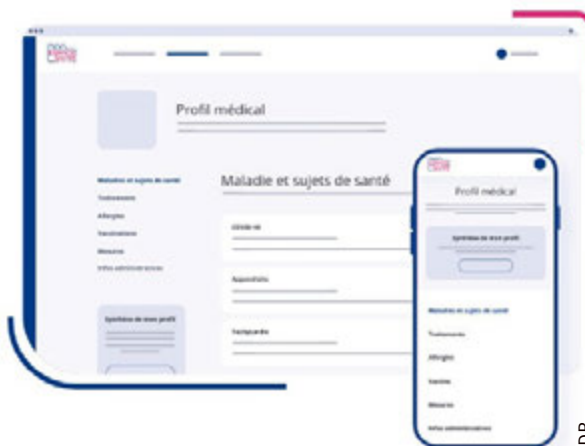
Profil médical

Maladies et sujets de santé
Traitements
Allergies
Vaccinations
Mesures
Infos administratives

Maladie et sujets de santé

COVID-19

Appendicite

Tachycardie

Synthèse de mon profil

Profil médical

Synthèse de mon profil

Maladies et sujets de santé
Traitements
Allergies
Vaccins
Mesures
Infos administratives